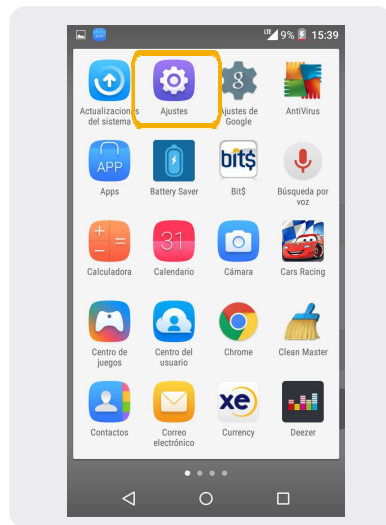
LTE 9% 15:39

Actualizaciones del sistema
Ajustes
Ajustes de Google
AntiVirus

APP
Apps
Battery Saver
bit$
Bit$
Búsqueda por voz

Calculadora
31
Calendario
Cámara
Cars Racing

Centro de juegos
Centro del usuario
Chrome
Clean Master

Contactos
Correo electrónico
xe
Currency
Deezer